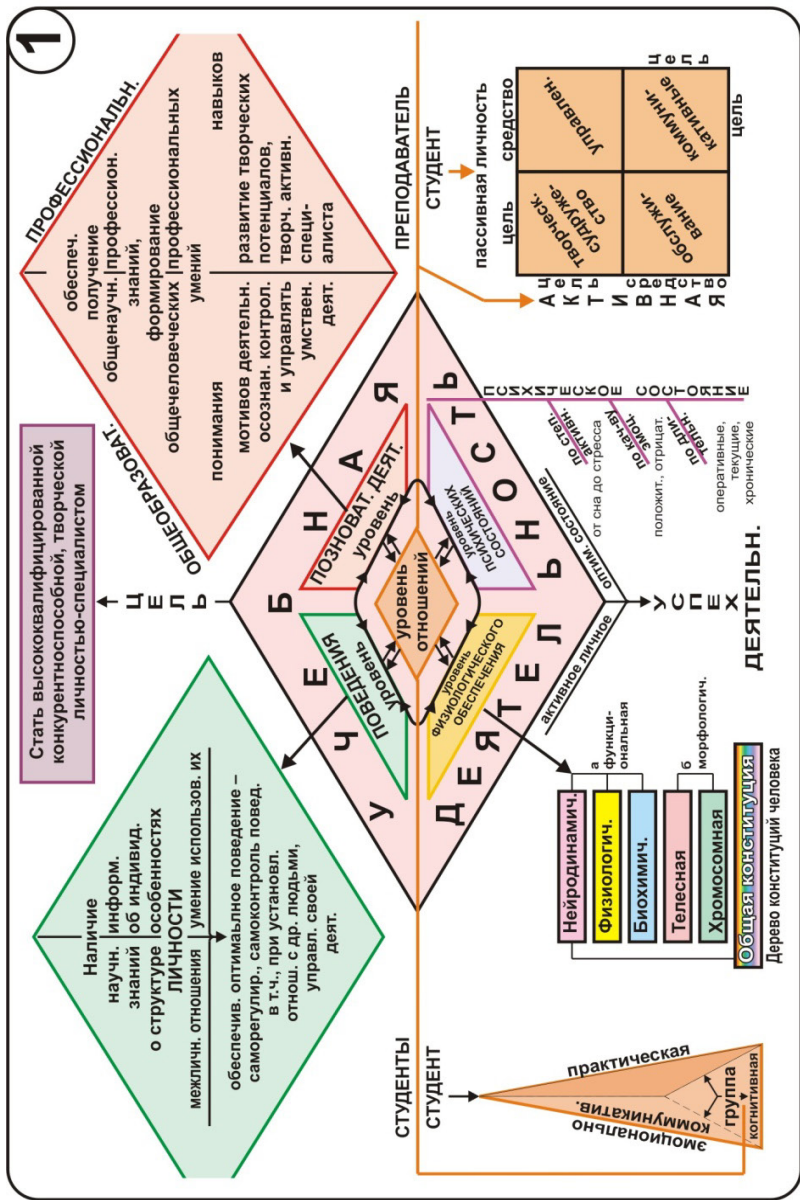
1

ПРОФЕССИОНАЛЬН.

обеспеч. получение общенаучн. профессион. знаний, формирование общечеловеческих профессиональных умений навыков

понимания мотивов деятельн. осознан. контрол. и управлять умствен. деят.

развитие творческих потенциалов, творч. активн. специалиста

ОБЩЕОБРАЗОВАТ.

Стать высококвалифицированной конкурентноспособной, творческой личностью-специалистом

Ц Е Л Ь

Наличие научн. информ. знаний об индивид. о структуре особенностях ЛИЧНОСТИ

межличн. отношения умение использов. их

обеспечив. оптимальное поведение – саморегулир., самоконтроль повед. в т.ч., при установл. отнош. с др. людьми, управл. своей деят.

УЧЕБНАЯ ДЕЯТЕЛЬНОСТЬ

ПОЗНОВАТ. ДЕЯТ. уровень

уровень ПОВЕДЕНИЯ

уровень отношений

уровень ПСИХИЧЕСКИХ СОСТОЯНИЙ

уровень ФИЗИОЛОГИЧЕСКОГО ОБЕСПЕЧЕНИЯ

активное личное

оптим. состояние

У С П Е Х ДЕЯТЕЛЬН.

ПСИХИЧЕСКОЕ СОСТОЯНИЕ

по степ. активн. от сна до стресса

по кач-ву эмоц. положит., отрицат.

по длит. тельн. оперативные, текущие, хронические

ПРЕПОДАВАТЕЛЬ

СТУДЕНТ

пассивная личность

АКТИВНОСТЬ СРЕДСТВА

цель средство

управлен.

творческ. содружество

коммуникативные

обслуживание

цель

Ц Е Л Ь

Нейродинамич.

Физиологич.

Биохимич.

а функциональная

Телесная

Хромосомная

б морфологич.

Общая конституция

Дерево конституций человека

СТУДЕНТЫ

СТУДЕНТ

практическая

эмоционально коммуникатив.

группа

когнитивная